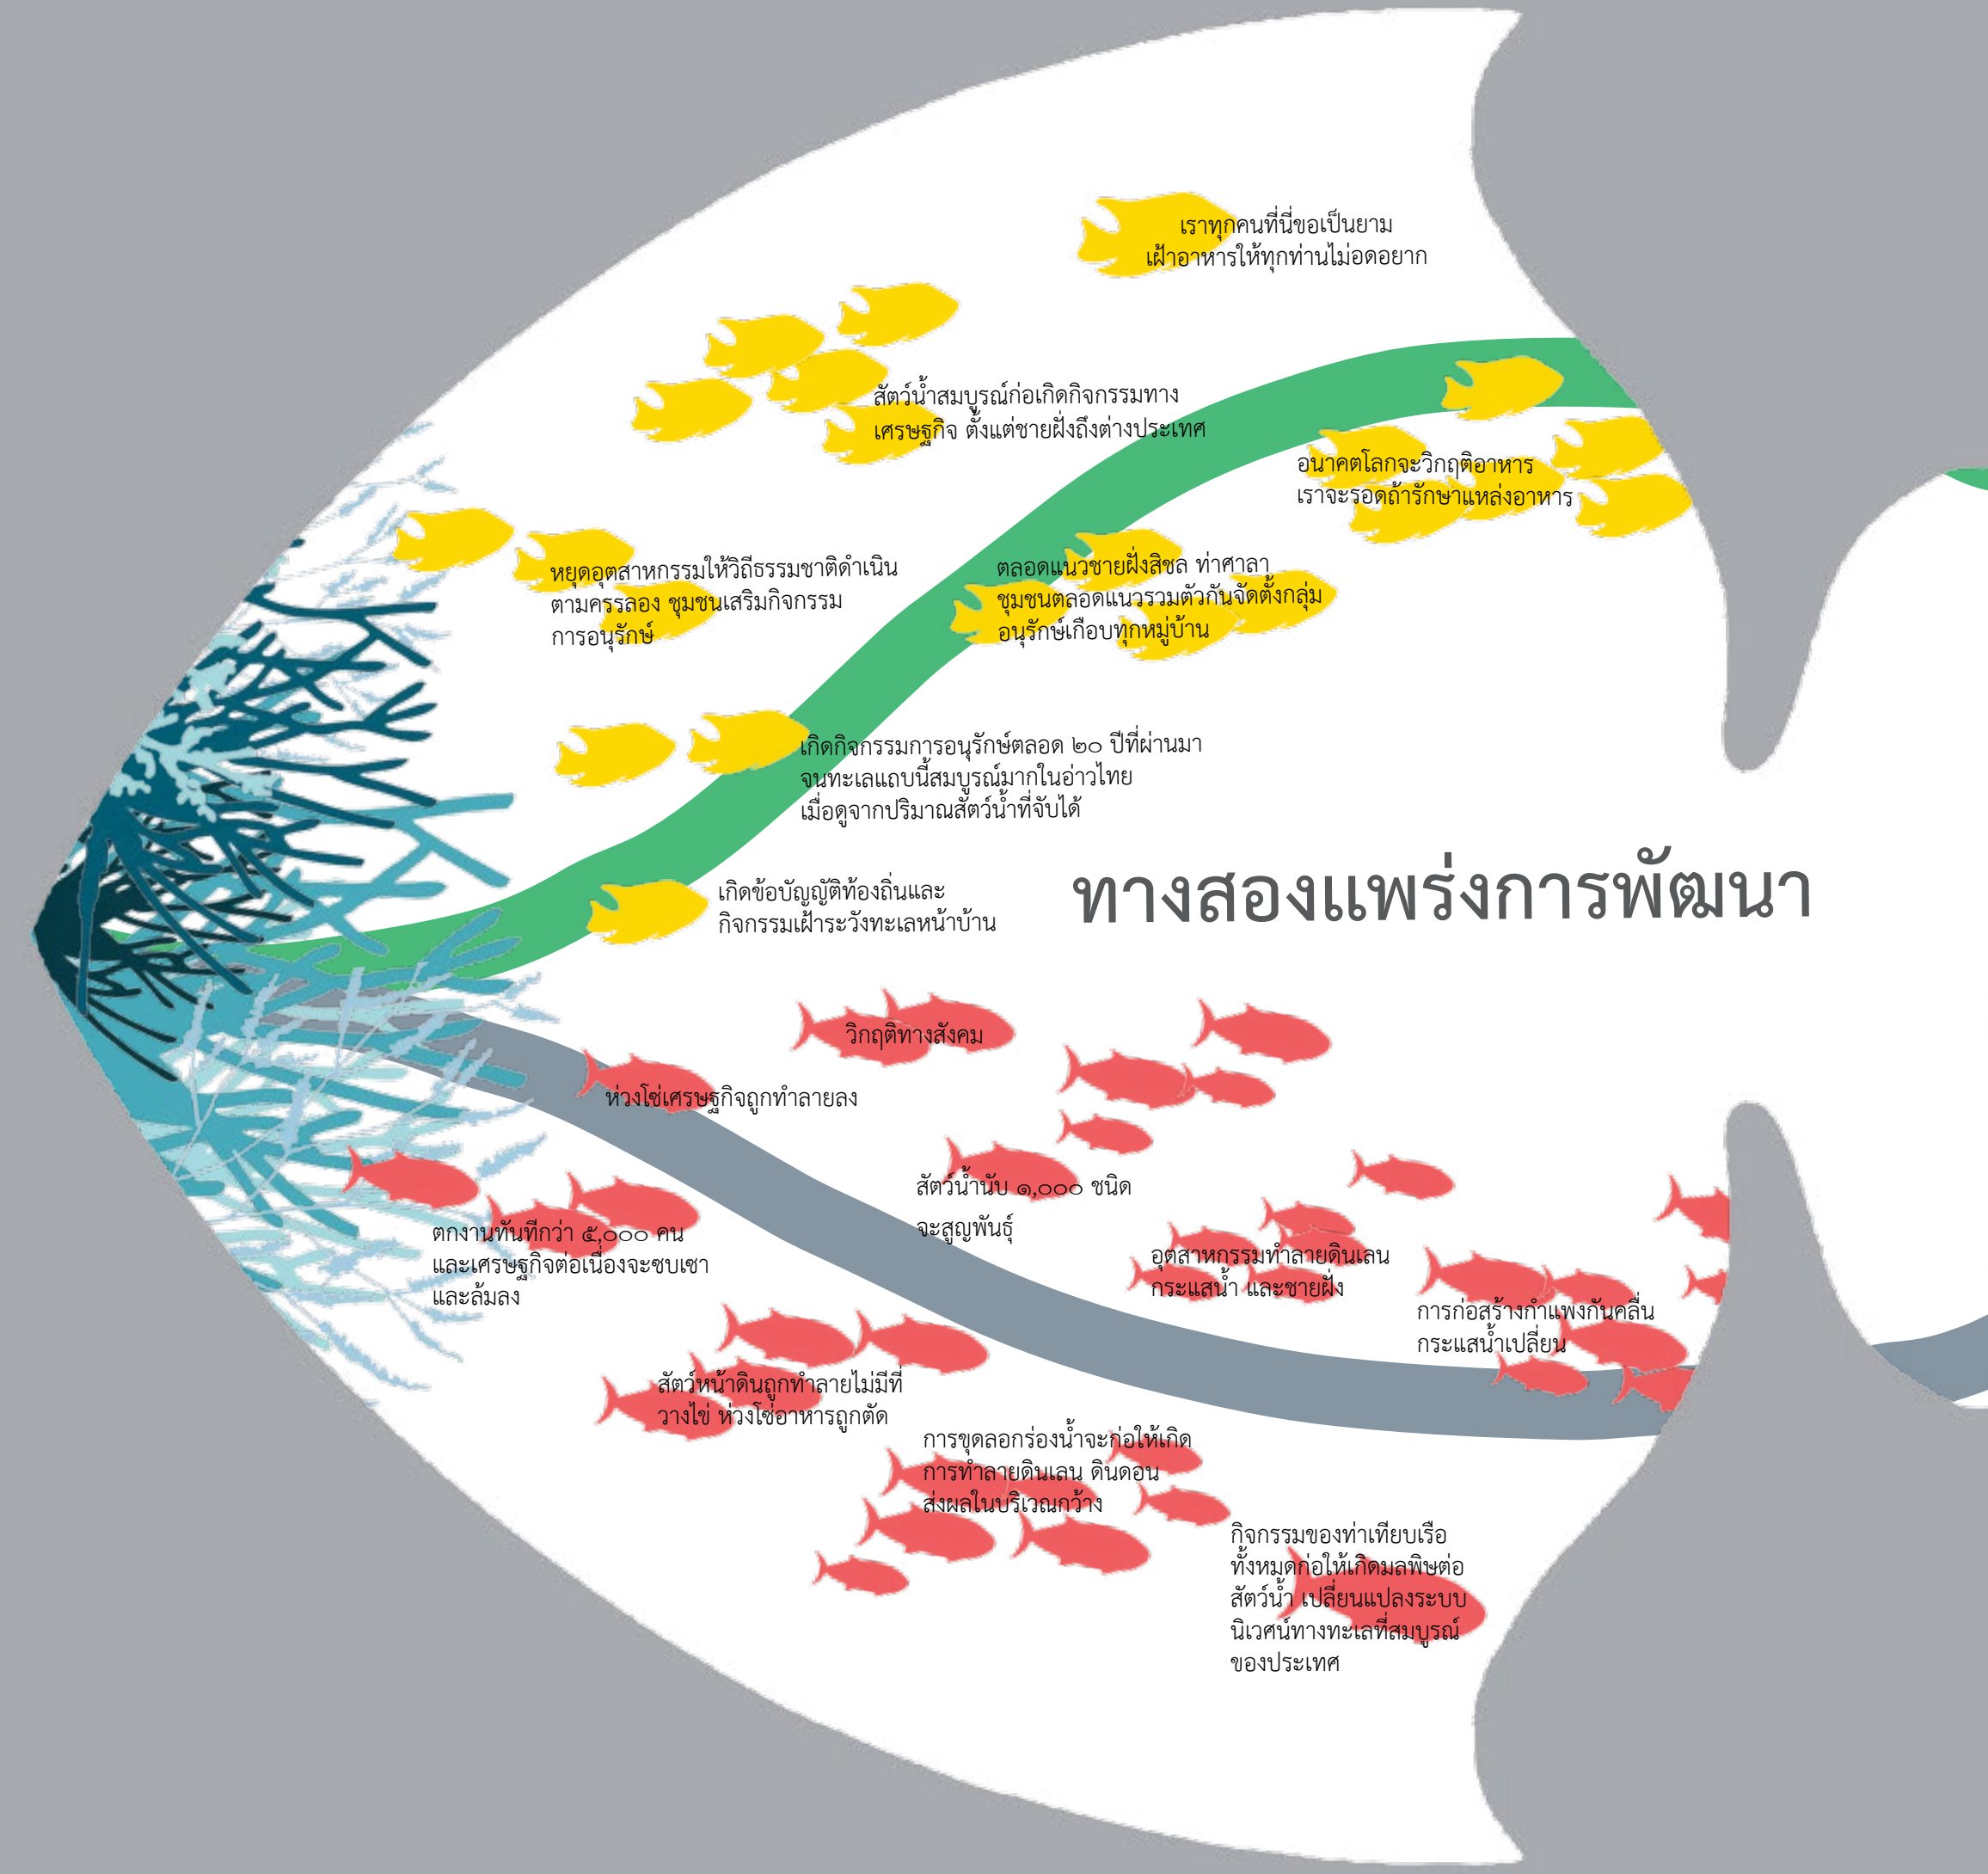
เราทุกคนที่นี่ขอเป็นยาม เฝ้าอาหารให้ทุกท่านไม่อดอยาก

สัตว์น้ำสมบูรณ์ก่อเกิดกิจกรรมทางเศรษฐกิจ ตั้งแต่ชายฝั่งถึงต่างประเทศ

อนาคตโลกจะวิกฤติอาหาร เราจะรอดถ้ารักษาแหล่งอาหาร

หยุดอุตสาหกรรมให้วิถีธรรมชาติดำเนินตามครรลอง ชุมชนเสริมกิจกรรมการอนุรักษ์

ตลอดแนวชายฝั่งสิชล ท่าศาลา ชุมชนตลอดแนวรวมตัวกันจัดตั้งกลุ่มอนุรักษ์เกือบทุกหมู่บ้าน

เกิดกิจกรรมการอนุรักษ์ตลอด ๒๐ ปีที่ผ่านมา จนทะเลแถบนี้สมบูรณ์มากในอ่าวไทย เมื่อดูจากปริมาณสัตว์น้ำที่จับได้

เกิดข้อบัญญัติท้องถิ่นและกิจกรรมเฝ้าระวังทะเลหน้าบ้าน

ทางสองแพร่งการพัฒนา

วิกฤติทางสังคม

ห่วงโซ่เศรษฐกิจถูกทำลายลง

สัตว์น้ำนับ ๑,๐๐๐ ชนิด จะสูญพันธุ์

ตกงานทันทีกว่า ๕,๐๐๐ คน และเศรษฐกิจต่อเนื่องจะซบเซาและล้มลง

อุตสาหกรรมทำลายดินเลน กระแสน้ำ และชายฝั่ง

การก่อสร้างกำแพงกันคลื่น กระแสน้ำเปลี่ยน

สัตว์หน้าดินถูกทำลายไม่มีที่วางไข่ ห่วงโซ่อาหารถูกตัด

การขุดลอกร่องน้ำจะก่อให้เกิดการทำลายดินเลน ดินดอน ส่งผลในบริเวณกว้าง

กิจกรรมของท่าเทียบเรือทั้งหมดก่อให้เกิดมลพิษต่อสัตว์น้ำ เปลี่ยนแปลงระบบนิเวศน์ทางทะเลที่สมบูรณ์ของประเทศ